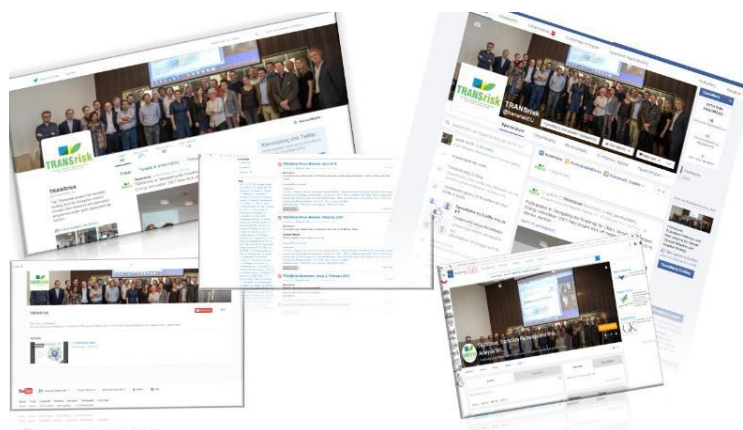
TRANSrisk

TRANSrisk

TRANSrisk

TRANSrisk

TRANSrisk

TRANSrisk

TRANSrisk Press Release, April 2016

TRANSrisk Press Release, February 2016

TRANSrisk Newsletter Issue 2, February 2016

Καλώς ήρθατε στο Twitter

YouTube